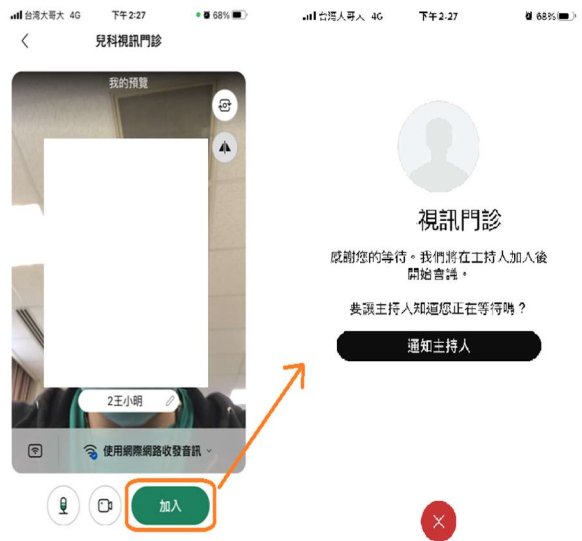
台灣大哥大 4G 下午2:27 68%

兒科視訊門診

我的預覽

2王小明

使用網際網路收發音訊

加入

台灣大哥大 4G 下午2:27 68%

視訊門診

感謝您的等待。我們將在主持人加入後開始會議。

要讓主持人知道您正在等待嗎？

通知主持人